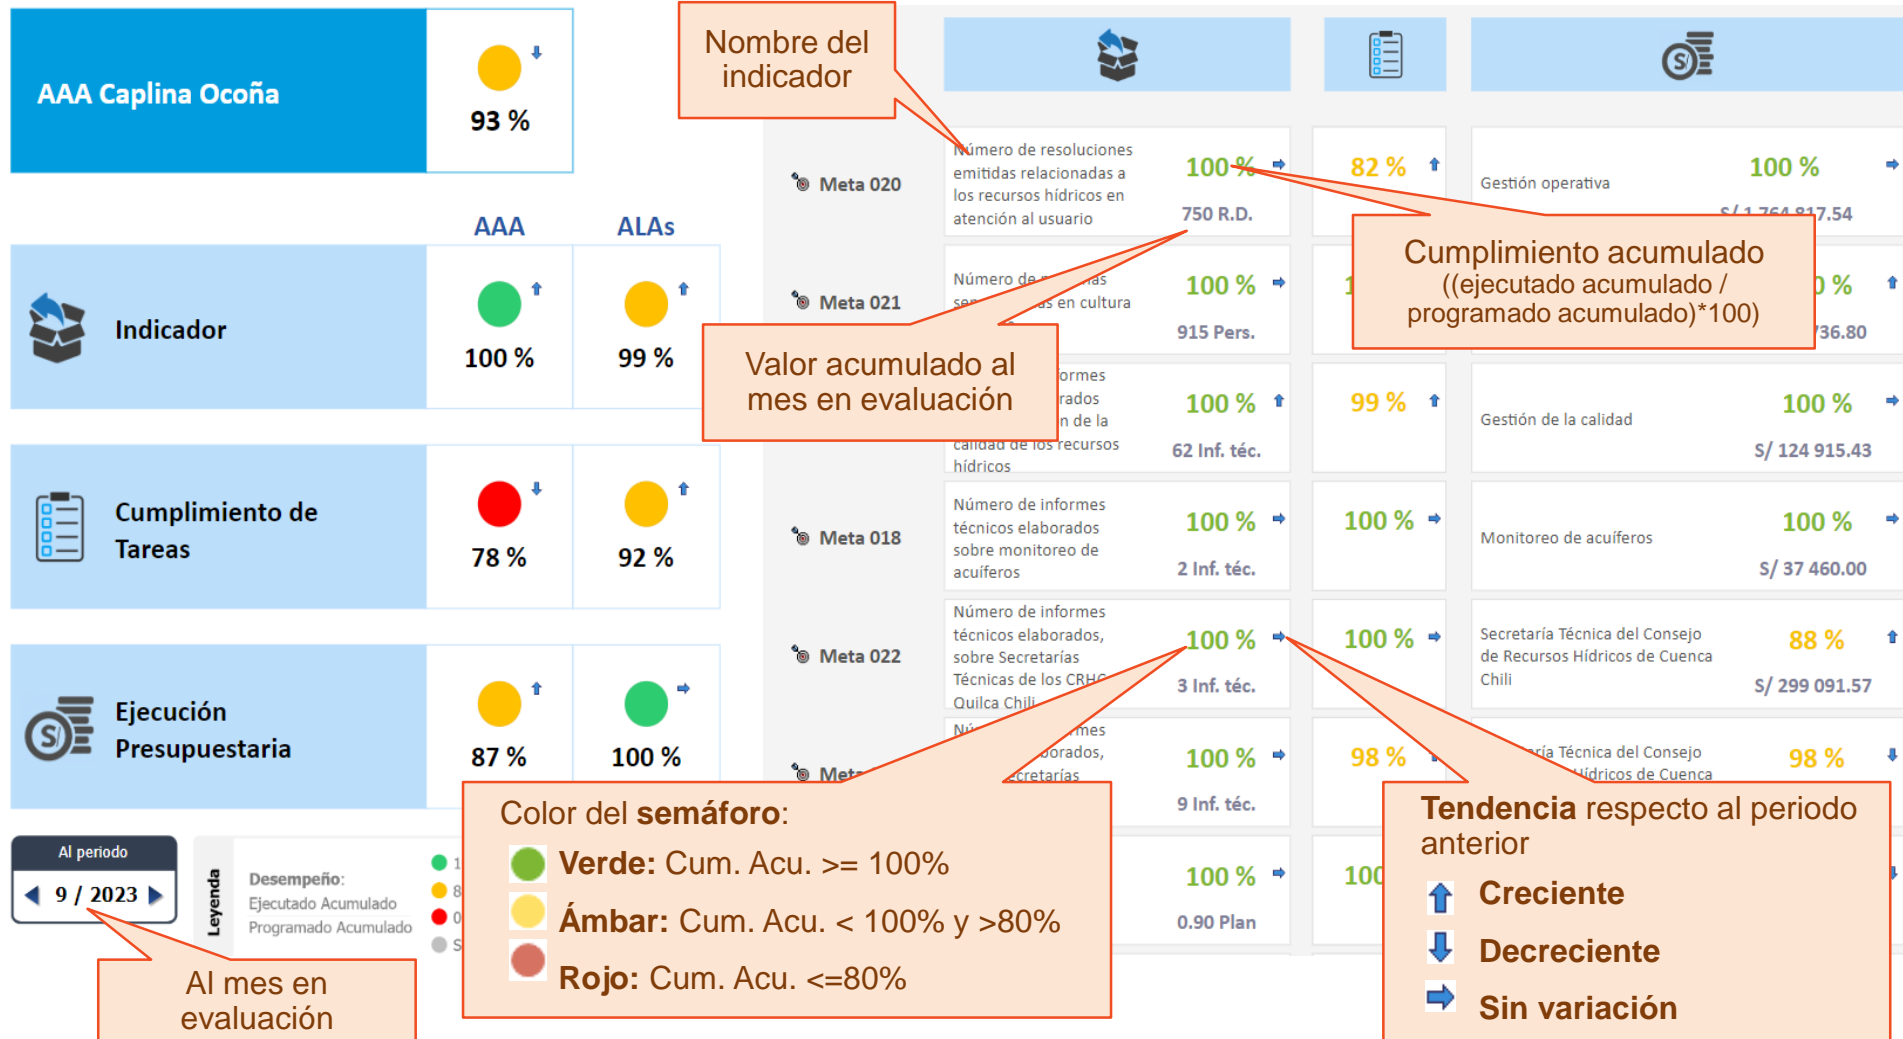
AAA Caplina Ocoña

93 %

AAA ALAs

Indicador 100 % 99 %

Cumplimiento de Tareas 78 % 92 %

Ejecución Presupuestaria 87 % 100 %

Al periodo
9 / 2023

Leyenda
Desempeño:
Ejecutado Acumulado
Programado Acumulado

Nombre del indicador

Meta 020
Número de resoluciones emitidas relacionadas a los recursos hídricos en atención al usuario
100 %
750 R.D.
82 %
Gestión operativa
100 %
S/ 1 764 817.54

Meta 021
Número de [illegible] sensibilizadas en cultura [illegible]
100 %
915 Pers.
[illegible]36.80

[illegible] informes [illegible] elaborados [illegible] de la calidad de los recursos hídricos
100 %
62 Inf. téc.
99 %
Gestión de la calidad
100 %
S/ 124 915.43

Meta 018
Número de informes técnicos elaborados sobre monitoreo de acuíferos
100 %
2 Inf. téc.
100 %
Monitoreo de acuíferos
100 %
S/ 37 460.00

Meta 022
Número de informes técnicos elaborados, sobre Secretarías Técnicas de los CRHC Quilca Chili
100 %
3 Inf. téc.
100 %
Secretaría Técnica del Consejo de Recursos Hídricos de Cuenca Chili
88 %
S/ 299 091.57

Met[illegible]
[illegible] informes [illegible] elaborados, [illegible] Secretarías
100 %
9 Inf. téc.
98 %
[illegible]ría Técnica del Consejo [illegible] Hídricos de Cuenca
98 %

100 %
0.90 Plan
100

Cumplimiento acumulado
((ejecutado acumulado / programado acumulado)*100)

Valor acumulado al mes en evaluación

Color del semáforo:
Verde: Cum. Acu. >= 100%
Ámbar: Cum. Acu. < 100% y >80%
Rojo: Cum. Acu. <=80%

Tendencia respecto al periodo anterior
Creciente
Decreciente
Sin variación

Al mes en evaluación